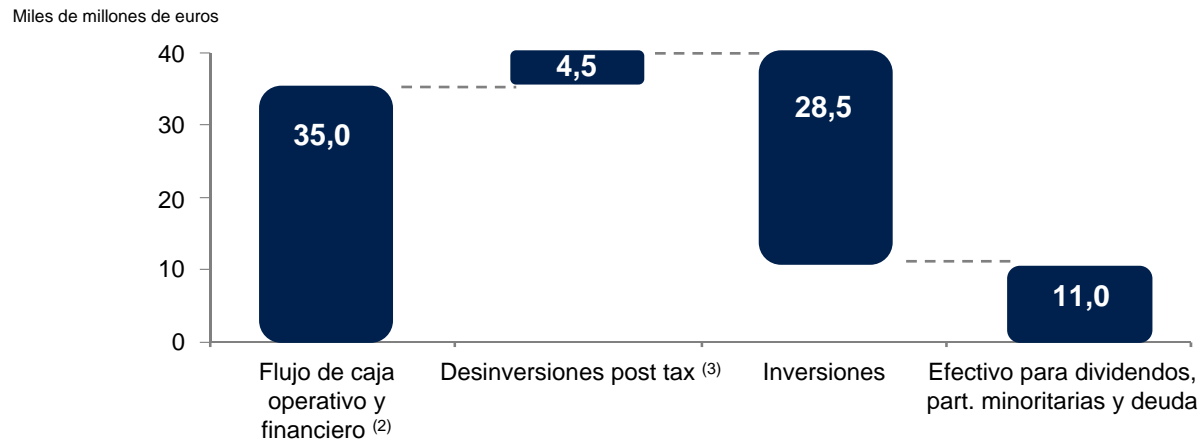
Miles de millones de euros

40
30
20
10
0

35,0
4,5
28,5
11,0

Flujo de caja operativo y financiero $^{(2)}$
Desinversiones post tax $^{(3)}$
Inversiones
Efectivo para dividendos, part. minoritarias y deuda